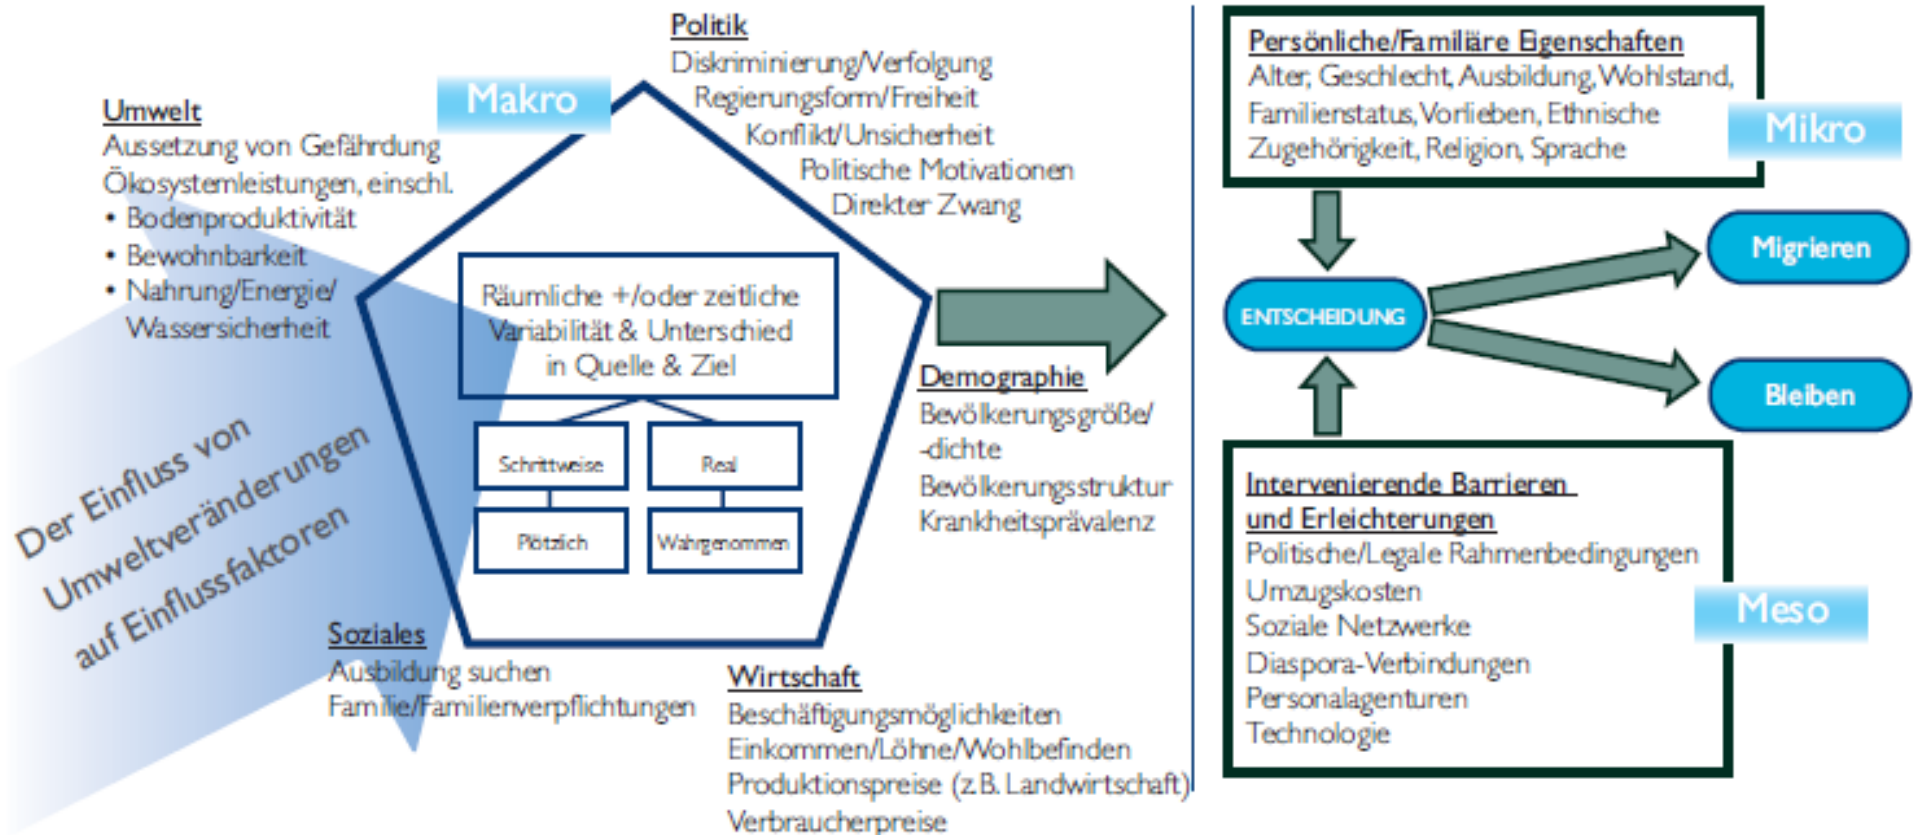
Politik
Diskriminierung/Verfolgung
Regierungsform/Freiheit
Konflikt/Unsicherheit
Politische Motivationen
Direkter Zwang

Makro

Umwelt
Aussetzung von Gefährdung
Ökosystemleistungen, einschl.
• Bodenproduktivität
• Bewohnbarkeit
• Nahrung/Energie/ Wassersicherheit

Räumliche +/oder zeitliche Variabilität & Unterschied in Quelle & Ziel

Schrittweise
Real
Plötzlich
Wahrgenommen

Der Einfluss von Umweltveränderungen auf Einflussfaktoren

Demographie
Bevölkerungsgröße/ -dichte
Bevölkerungsstruktur
Krankheitsprävalenz

Soziales
Ausbildung suchen
Familie/Familienverpflichtungen

Wirtschaft
Beschäftigungsmöglichkeiten
Einkommen/Löhne/Wohlbefinden
Produktionspreise (z.B. Landwirtschaft)
Verbraucherpreise

Persönliche/Familiäre Eigenschaften
Alter, Geschlecht, Ausbildung, Wohlstand, Familienstatus, Vorlieben, Ethnische Zugehörigkeit, Religion, Sprache

Mikro

ENTSCHEIDUNG

Migrieren

Bleiben

Intervenierende Barrieren und Erleichterungen
Politische/Legale Rahmenbedingungen
Umzugskosten
Soziale Netzwerke
Diaspora-Verbindungen
Personalagenturen
Technologie

Meso